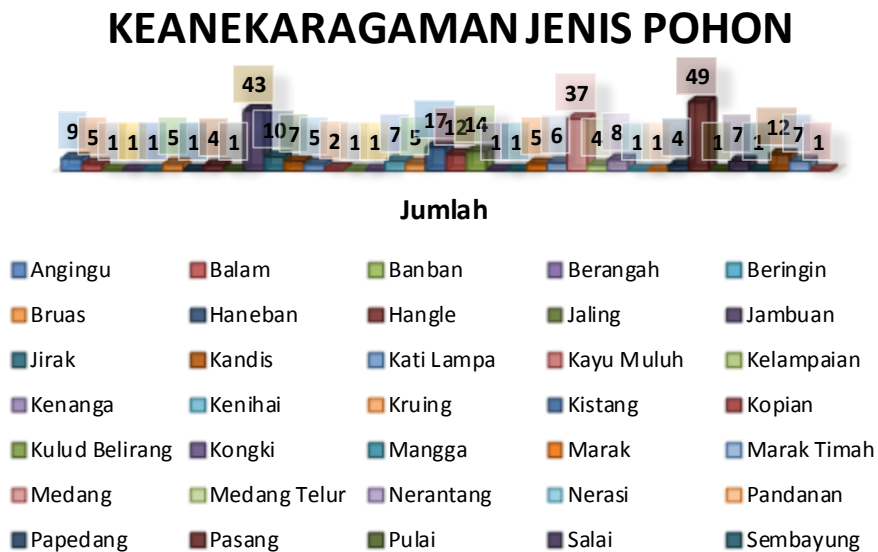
KEANEKARAGAMAN JENIS POHON

9 5 1 1 1 5 1 4 1 43 10 7 5 2 1 1 7 5 17 12 14 1 1 5 6 37 4 8 1 1 4 49 1 7 1 12 7 1

Jumlah

Angingu
Balam
Banban
Berangah
Beringin
Bruas
Haneban
Hangle
Jaling
Jambuan
Jirak
Kandis
Kati Lampa
Kayu Muluh
Kelampaian
Kenanga
Kenihai
Kruing
Kistang
Kopian
Kulud Belirang
Kongki
Mangga
Marak
Marak Timah
Medang
Medang Telur
Nerantang
Nerasi
Pandanan
Papedang
Pasang
Pulai
Salai
Sembayung